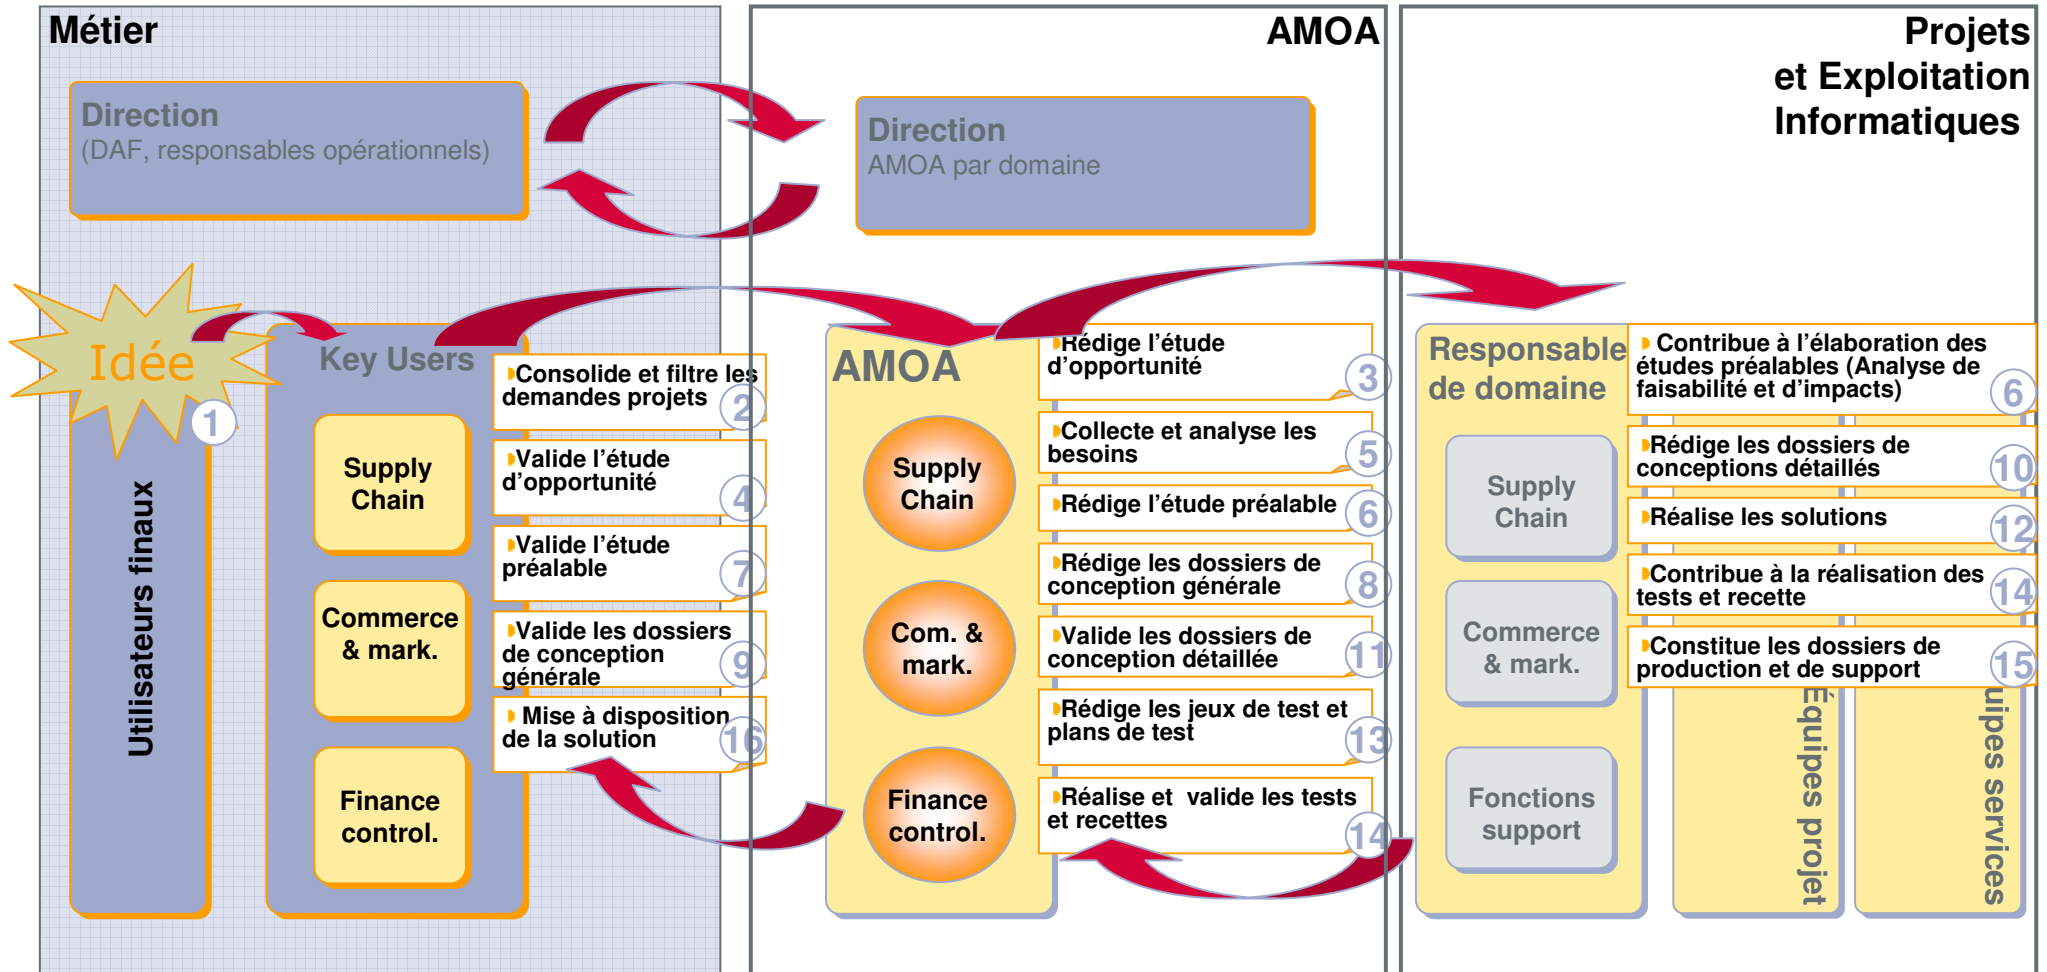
Métier

Direction
(DAF, responsables opérationnels)

Idée
1

Utilisateurs finaux

Key Users

Supply Chain

Commerce & mark.

Finance control.

Consolide et filtre les demandes projets 2

Valide l'étude d'opportunité 4

Valide l'étude préalable 7

Valide les dossiers de conception générale 9

Mise à disposition de la solution 16

AMOA

Direction
AMOA par domaine

AMOA

Supply Chain

Com. & mark.

Finance control.

Rédige l'étude d'opportunité 3

Collecte et analyse les besoins 5

Rédige l'étude préalable 6

Rédige les dossiers de conception générale 8

Valide les dossiers de conception détaillée 11

Rédige les jeux de test et plans de test 13

Réalise et valide les tests et recettes 14

Projets et Exploitation Informatiques

Responsable de domaine

Supply Chain

Commerce & mark.

Fonctions support

Équipes projet

uipes services

Contribue à l'élaboration des études préalables (Analyse de faisabilité et d'impacts) 6

Rédige les dossiers de conceptions détaillés 10

Réalise les solutions 12

Contribue à la réalisation des tests et recette 14

Constitue les dossiers de production et de support 15